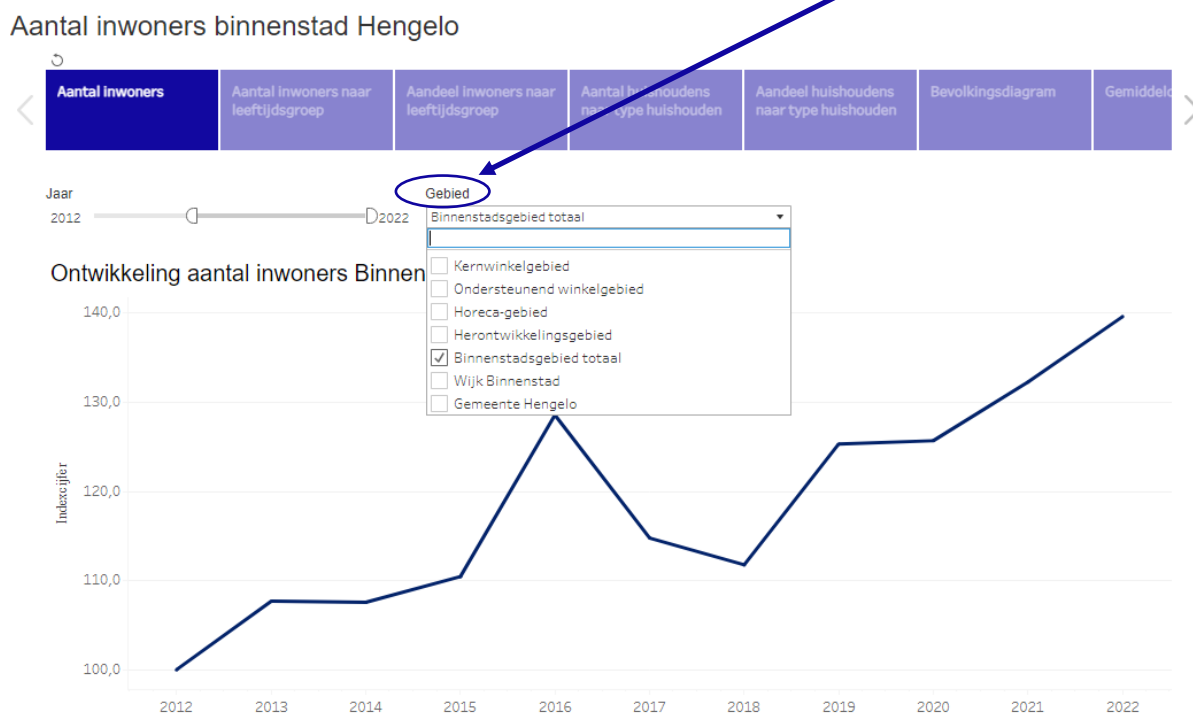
Aantal inwoners binnenstad Hengelo

Aantal inwoners | Aantal inwoners naar leeftijdsgroep | Aandeel inwoners naar leeftijdsgroep | Aantal huishoudens naar type huishouden | Aandeel huishoudens naar type huishouden | Bevolkingsdiagram | Gemiddeld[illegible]

Jaar
2012 2022

Gebied
Binnenstadsgebied totaal

Kernwinkelgebied
Ondersteunend winkelgebied
Horeca-gebied
Herontwikkelingsgebied
Binnenstadsgebied totaal
Wijk Binnenstad
Gemeente Hengelo

Ontwikkeling aantal inwoners Binnen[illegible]

140,0
130,0
120,0
110,0
100,0

Indexcijfer

2012 2013 2014 2015 2016 2017 2018 2019 2020 2021 2022